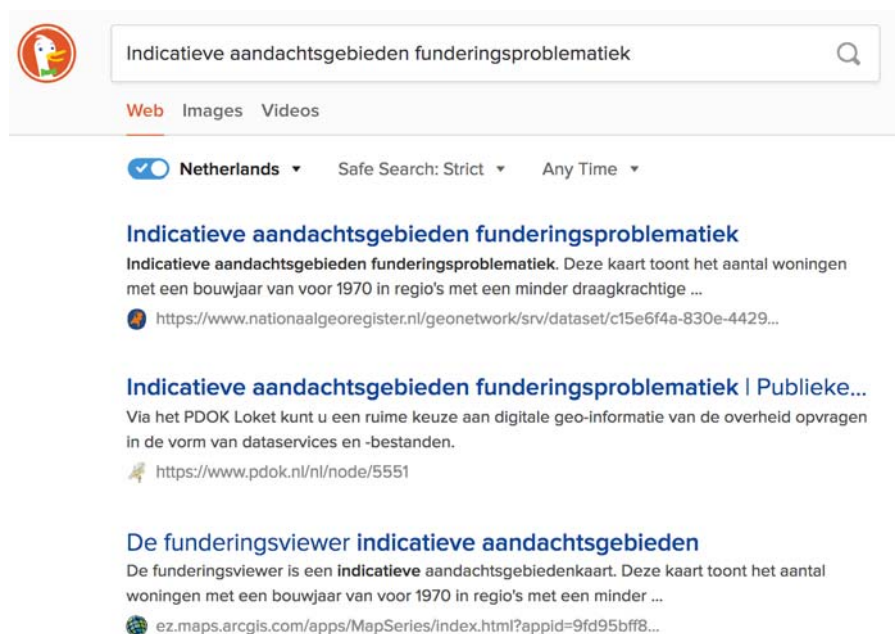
Indicatieve aandachtsgebieden funderingsproblematiek

Web Images Videos

Netherlands ▾ Safe Search: Strict ▾ Any Time ▾

Indicatieve aandachtsgebieden funderingsproblematiek

Indicatieve aandachtsgebieden funderingsproblematiek. Deze kaart toont het aantal woningen met een bouwjaar van voor 1970 in regio's met een minder draagkrachtige ...

https://www.nationaalgeoregister.nl/geonetwork/srv/dataset/c15e6f4a-830e-4429...

Indicatieve aandachtsgebieden funderingsproblematiek | Publieke...

Via het PDOK Loket kunt u een ruime keuze aan digitale geo-informatie van de overheid opvragen in de vorm van dataservices en -bestanden.

https://www.pdok.nl/nl/node/5551

De funderingsviewer indicatieve aandachtsgebieden

De funderingsviewer is een indicatieve aandachtsgebiedenkaart. Deze kaart toont het aantal woningen met een bouwjaar van voor 1970 in regio's met een minder ...

ez.maps.arcgis.com/apps/MapSeries/index.html?appid=9fd95bff8...